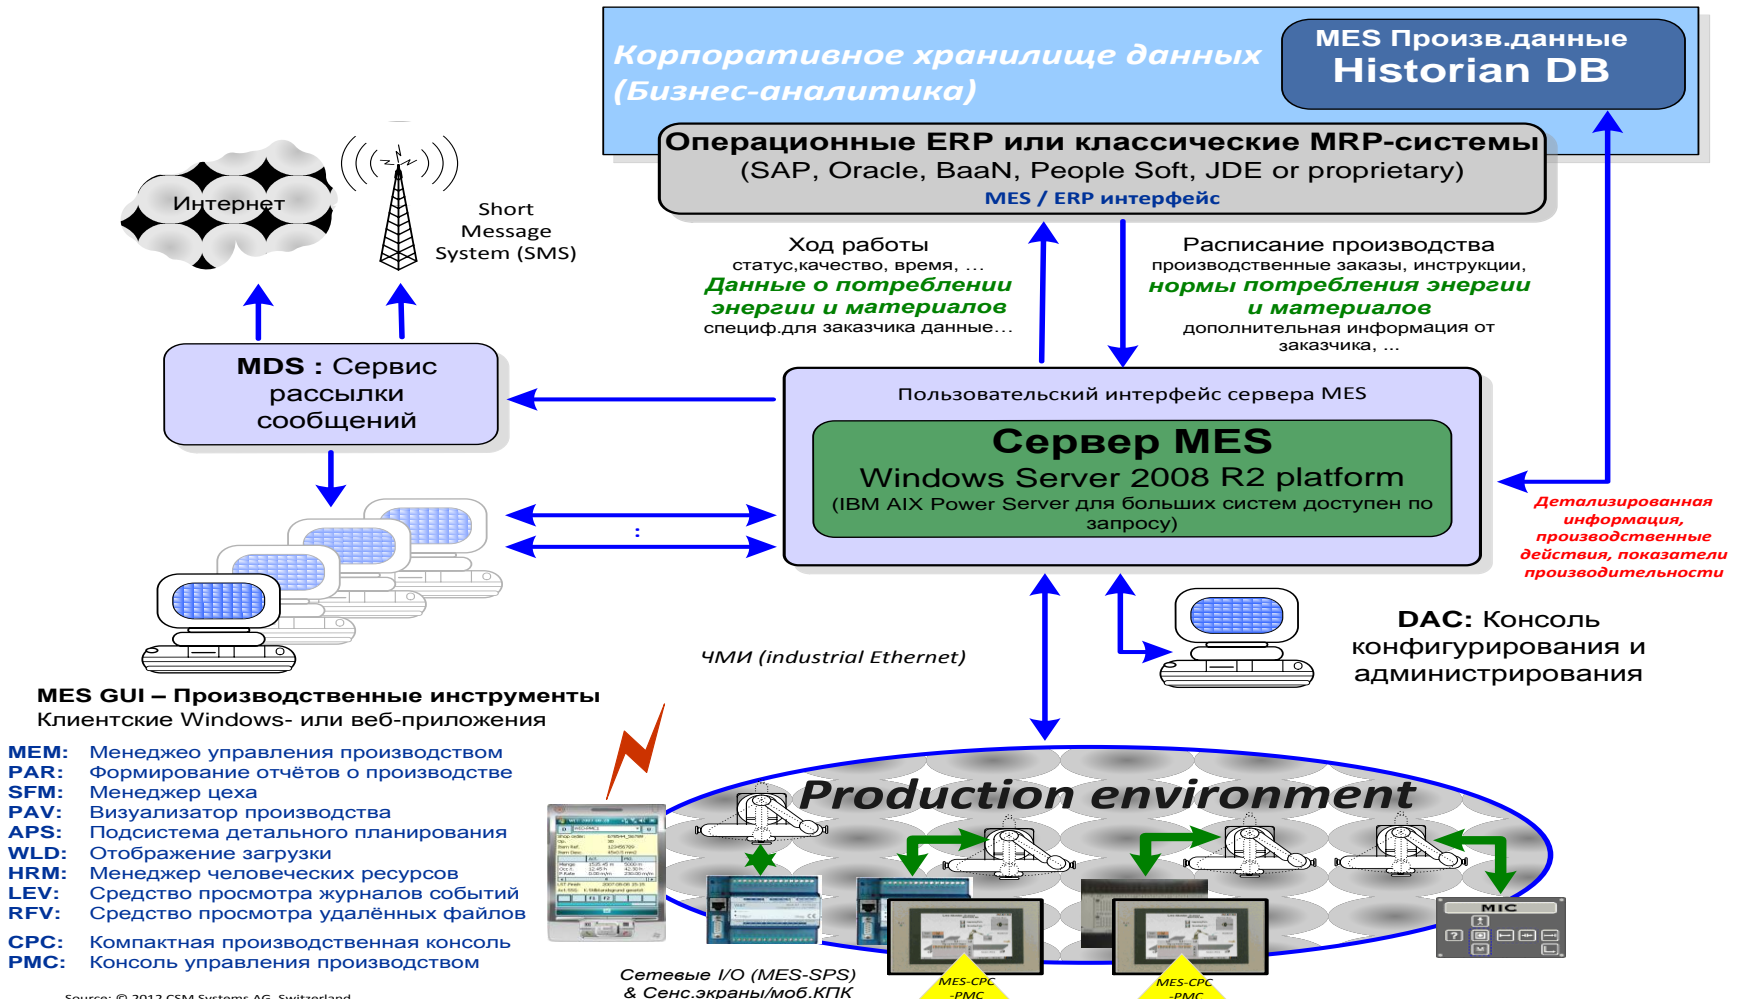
Корпоративное хранилище данных (Бизнес-аналитика)

MES Произв.данные
Historian DB

Операционные ERP или классические MRP-системы
(SAP, Oracle, BaaN, People Soft, JDE or proprietary)
MES / ERP интерфейс

Интернет

Short Message System (SMS)

Ход работы
статус,качество, время, ...
Данные о потреблении энергии и материалов
специф.для заказчика данные...

Расписание производства
производственные заказы, инструкции,
нормы потребления энергии и материалов
дополнительная информация от заказчика, ...

MDS : Сервис рассылки сообщений

Пользовательский интерфейс сервера MES

Сервер MES
Windows Server 2008 R2 platform
(IBM AIX Power Server для больших систем доступен по запросу)

Детализированная информация, производственные действия, показатели производительности

:

DAC: Консоль конфигурирования и администрирования

ЧМИ (industrial Ethernet)

MES GUI – Производственные инструменты
Клиентские Windows- или веб-приложения

MEM: Менеджео управления производством
PAR: Формирование отчётов о производстве
SFM: Менеджер цеха
PAV: Визуализатор производства
APS: Подсистема детального планирования
WLD: Отображение загрузки
HRM: Менеджер человеческих ресурсов
LEV: Средство просмотра журналов событий
RFV: Средство просмотра удалённых файлов

CPC: Компактная производственная консоль
PMC: Консоль управления производством

Production environment

MIC

MES-CPC -PMC

MES-CPC -PMC

Сетевые I/O (MES-SPS) & Сенс.экраны/моб.КПК

Source: © 2012 CSM Systems AG, Switzerland